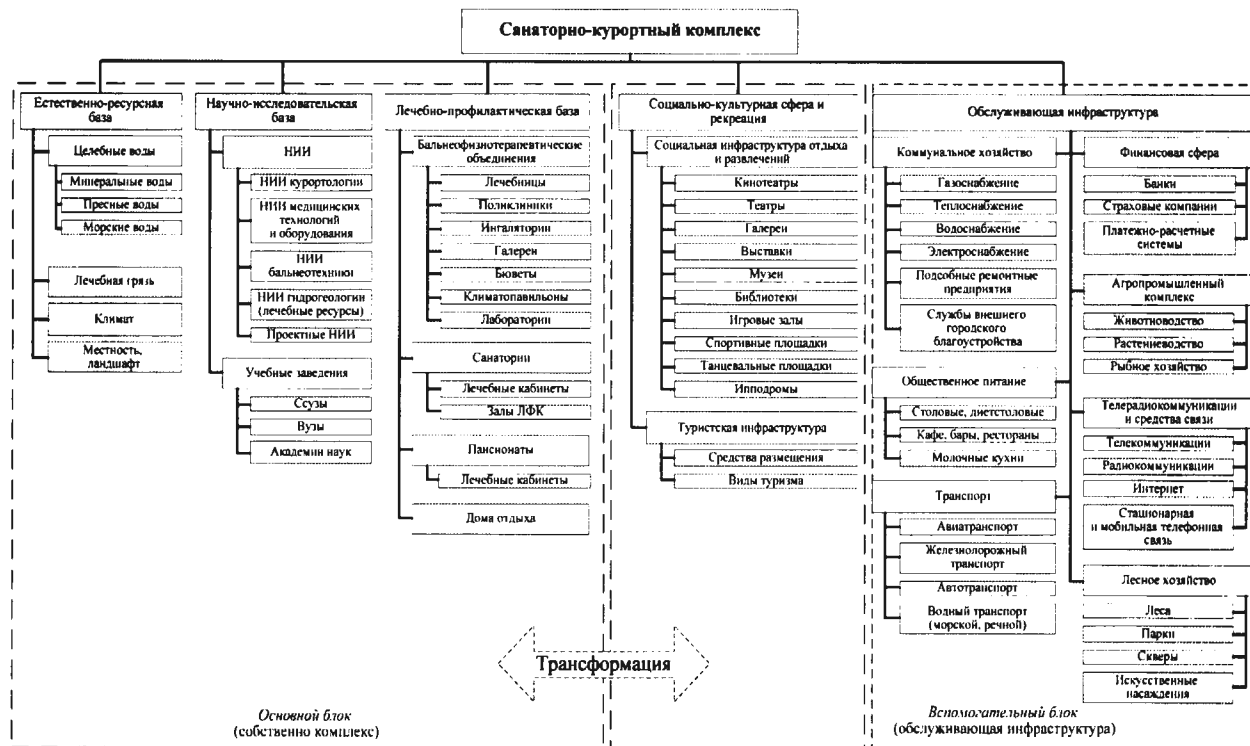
Санаторно-курортный комплекс

Естественно-ресурсная база

Целебные воды

Минеральные воды

Пресные воды

Морские воды

Лечебная грязь

Климат

Местность, ландшафт

Научно-исследовательская база

НИИ

НИИ курортологии

НИИ медицинских технологий и оборудования

НИИ бальнеотехники

НИИ гидрогеологии (лечебные ресурсы)

Проектные НИИ

Учебные заведения

Ссузы

Вузы

Академии наук

Лечебно-профилактическая база

Бальнеофизиотерапевтические объединения

Лечебницы

Поликлиники

Ингалятории

Галереи

Бюветы

Климатопавильоны

Лаборатории

Санатории

Лечебные кабинеты

Залы ЛФК

Пансионаты

Лечебные кабинеты

Дома отдыха

Социально-культурная сфера и рекреация

Социальная инфраструктура отдыха и развлечений

Кинотеатры

Театры

Галереи

Выставки

Музеи

Библиотеки

Игровые залы

Спортивные площадки

Танцевальные площадки

Ипподромы

Туристская инфраструктура

Средства размещения

Виды туризма

Обслуживающая инфраструктура

Коммунальное хозяйство

Газоснабжение

Теплоснабжение

Водоснабжение

Электроснабжение

Подсобные ремонтные предприятия

Службы внешнего городского благоустройства

Общественное питание

Столовые, диетстоловые

Кафе, бары, рестораны

Молочные кухни

Транспорт

Авиатранспорт

Железнодорожный транспорт

Автотранспорт

Водный транспорт (морской, речной)

Финансовая сфера

Банки

Страховые компании

Платежно-расчетные системы

Агропромышленный комплекс

Животноводство

Растениеводство

Рыбное хозяйство

Телерадиокоммуникации и средства связи

Телекоммуникации

Радиокоммуникации

Интернет

Стационарная и мобильная телефонная связь

Лесное хозяйство

Леса

Парки

Скверы

Искусственные насаждения

Трансформация

Основной блок (собственно комплекс)

Вспомогательный блок (обслуживающая инфраструктура)